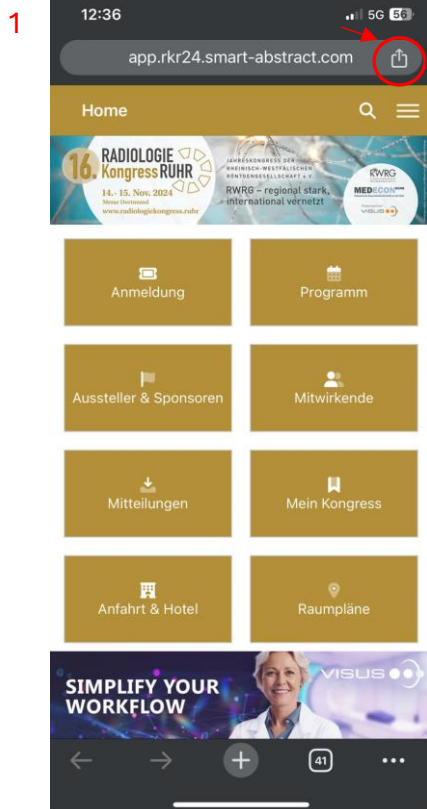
1

12:36

5G 56

app.rkr24.smart-abstract.com

Home

16. RADIOLOGIE Kongress RUHR

14.-15. Nov. 2024
Messe Dortmund
www.radiologiekongress.ruhr

JAHRESKONGRESS DER RHEINISCH-WESTFÄLISCHEN RÖNTGENGESELLSCHAFT E.V.

RWRG – regional stark, international vernetzt

RWRG

MEDECON

VISUS

Anmeldung

Programm

Aussteller & Sponsoren

Mitwirkende

Mitteilungen

Mein Kongress

Anfahrt & Hotel

Raumpläne

SIMPLIFY YOUR WORKFLOW

VISUS

41

...